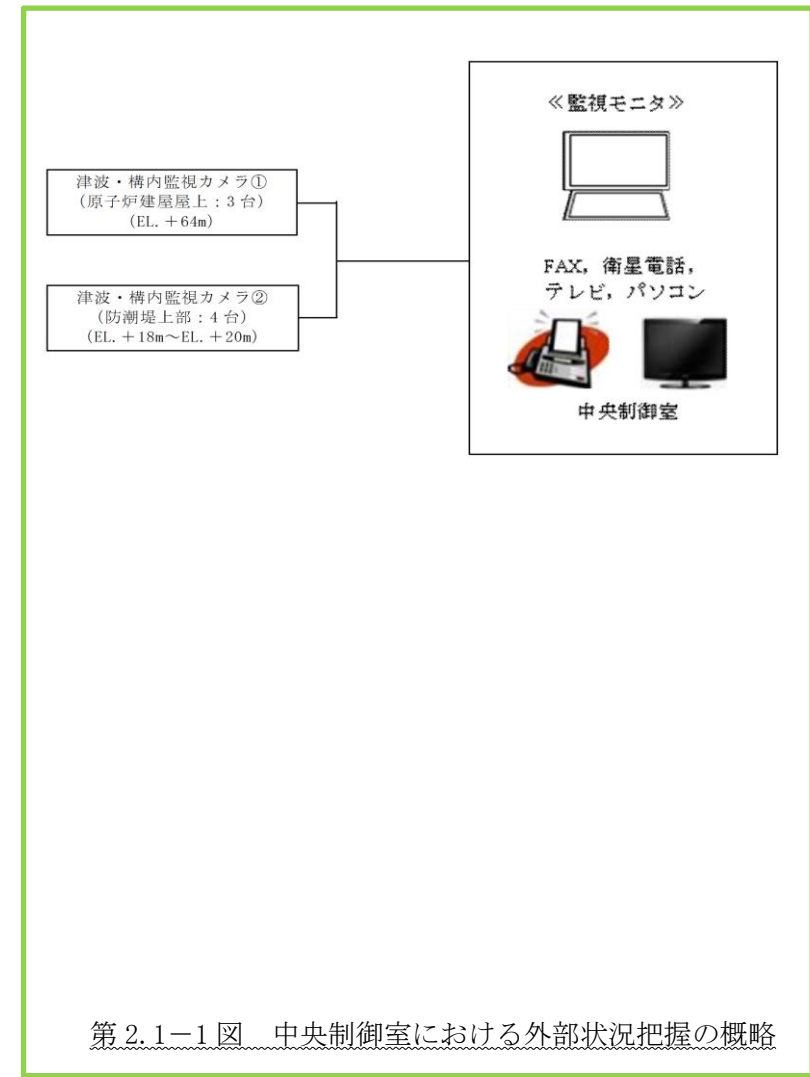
津波・構内監視カメラ①
（原子炉建屋屋上：3台）
（EL. ＋64m）

津波・構内監視カメラ②
（防潮堤上部：4台）
（EL. ＋18m～EL. ＋20m）

≪監視モニタ≫

FAX，衛星電話，
テレビ，パソコン

中央制御室

第2.1－1図　中央制御室における外部状況把握の概略